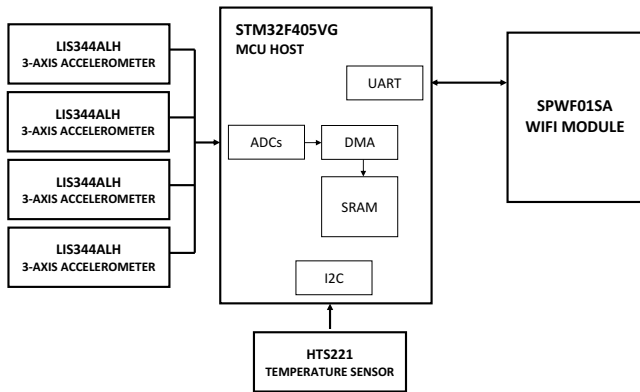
LIS344ALH
3-AXIS ACCELEROMETER

LIS344ALH
3-AXIS ACCELEROMETER

LIS344ALH
3-AXIS ACCELEROMETER

LIS344ALH
3-AXIS ACCELEROMETER

STM32F405VG
MCU HOST

UART

ADCs

DMA

SRAM

I2C

SPWF01SA
WIFI MODULE

HTS221
TEMPERATURE SENSOR